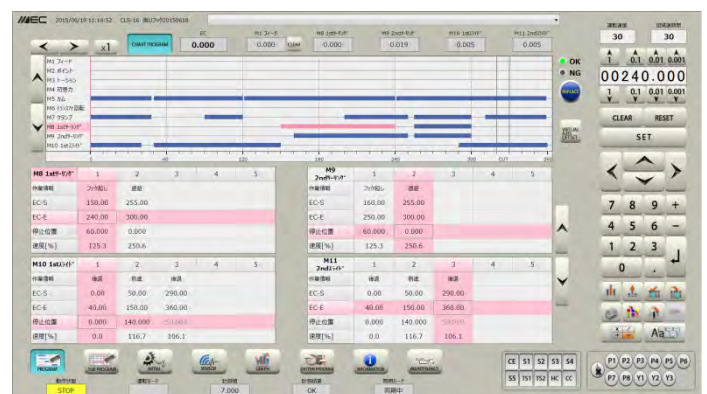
MEC 2015/06/19 11:44:52 CLS-16 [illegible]

< > x1 CHART PROGRAM EC 0.000

M1 フィード 0.000 CLEAR M1 2nd 0.000 M9 2ndｶﾞｲﾄﾞ 0.019 M10 1stｽﾗｲﾄﾞ 0.005 M11 2ndｽﾗｲﾄﾞ 0.005

M1 フィード
M2 ポイント
M3 トーション
M4 切替力
M5 カム
M6 1stクランプ回転
M7 クランプ
M8 1stｶﾞｲﾄﾞ
M9 2ndｶﾞｲﾄﾞ
M10 1stｽﾗｲﾄﾞ

0 40 120 160 240 300 OUT 360

OK
NG

30 30

1 0.1 0.01 0.001
00240.000
1 0.1 0.01 0.001

CLEAR RESET
SET

7 8 9 +
4 5 6 -
1 2 3
0 .

Aa

| M8 1stｶﾞｲﾄﾞ | 1 | 2 | 3 | 4 | 5 |
|---|---|---|---|---|---|
| 作業情報 | ﾌｯｸ戻し | 通常 | | | |
| EC-S | 150.00 | 255.00 | | | |
| EC-E | 240.00 | 300.00 | | | |
| 停止位置 | 60.000 | 0.000 | | | |
| 速度[%] | 125.3 | 250.6 | | | |

| M9 2ndｶﾞｲﾄﾞ | 1 | 2 | 3 | 4 | 5 |
|---|---|---|---|---|---|
| 作業情報 | ﾌｯｸ戻し | 通常 | | | |
| EC-S | 160.00 | 255.00 | | | |
| EC-E | 250.00 | 300.00 | | | |
| 停止位置 | 60.000 | 0.000 | | | |
| 速度[%] | 125.3 | 250.6 | | | |

| M10 1stｽﾗｲﾄﾞ | 1 | 2 | 3 | 4 | 5 |
|---|---|---|---|---|---|
| 作業情報 | 通常 | 通常 | 通常 | | |
| EC-S | 0.00 | 50.00 | 290.00 | | |
| EC-E | 40.00 | 150.00 | 360.00 | | |
| 停止位置 | 0.000 | 140.000 | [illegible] | | |
| 速度[%] | 0.0 | 116.7 | 106.1 | | |

| M11 2ndｽﾗｲﾄﾞ | 1 | 2 | 3 | 4 | 5 |
|---|---|---|---|---|---|
| 作業情報 | 通常 | 通常 | 通常 | | |
| EC-S | 0.00 | 50.00 | 290.00 | | |
| EC-E | 40.00 | 150.00 | 360.00 | | |
| 停止位置 | 0.000 | 140.000 | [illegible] | | |
| 速度[%] | 0.0 | 116.7 | 106.1 | | |

PROGRAM CUE PROGRAM INITIAL SENSOR GRAPH SYSTEM PROGRAM INFORMATION MAINTENANCE

CE S1 S2 S3 S4
S5 TS1 TS2 HC CC

P1 P2 P3 P4 P5 P6
P7 P8 Y1 Y2 Y3

STOP 7.000 OK